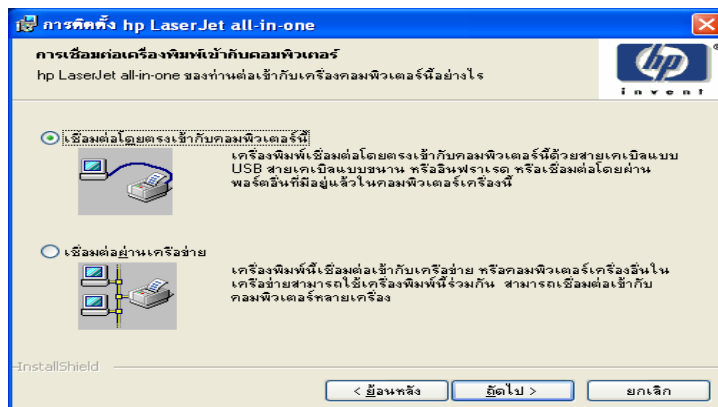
การติดตั้ง hp LaserJet all-in-one

การเชื่อมต่อเครื่องพิมพ์เข้ากับคอมพิวเตอร์

hp LaserJet all-in-one ของท่านต่อเข้ากับเครื่องคอมพิวเตอร์นี้อย่างไร

hp
i n v e n t

เชื่อมต่อโดยตรงเข้ากับคอมพิวเตอร์นี้

เครื่องพิมพ์เชื่อมต่อโดยตรงเข้ากับคอมพิวเตอร์นี้ด้วยสายเคเบิลแบบ USB สายเคเบิลแบบขนาน หรืออินฟราเรด หรือเชื่อมต่อโดยผ่านพอร์ตอื่นที่มีอยู่แล้วในคอมพิวเตอร์เครื่องนี้

เชื่อมต่อผ่านเครือข่าย

เครื่องพิมพ์นี้เชื่อมต่อเข้ากับเครือข่าย หรือคอมพิวเตอร์เครื่องอื่นในเครือข่ายสามารถใช้เครื่องพิมพ์นี้ร่วมกัน สามารถเชื่อมต่อเข้ากับคอมพิวเตอร์หลายเครื่อง

InstallShield

< ย้อนหลัง

ถัดไป >

ยกเลิก